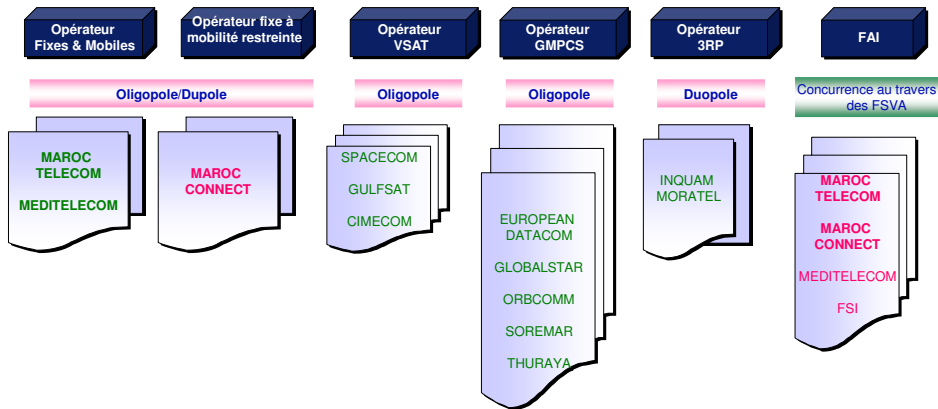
Opérateur Fixes & Mobiles

Opérateur fixe à mobilité restreinte

Opérateur VSAT

Opérateur GMPCS

Opérateur 3RP

FAI

Oligopole/Dupole

Oligopole

Oligopole

Duopole

Concurrence au travers des FSVA

MAROC TELECOM

MEDITELECOM

MAROC CONNECT

SPACECOM

GULFSAT

CIMECOM

EUROPEAN DATACOM

GLOBALSTAR

ORBCOMM

SOREMAR

THURAYA

INQUAM

MORATEL

MAROC TELECOM

MAROC CONNECT

MEDITELECOM

FSI